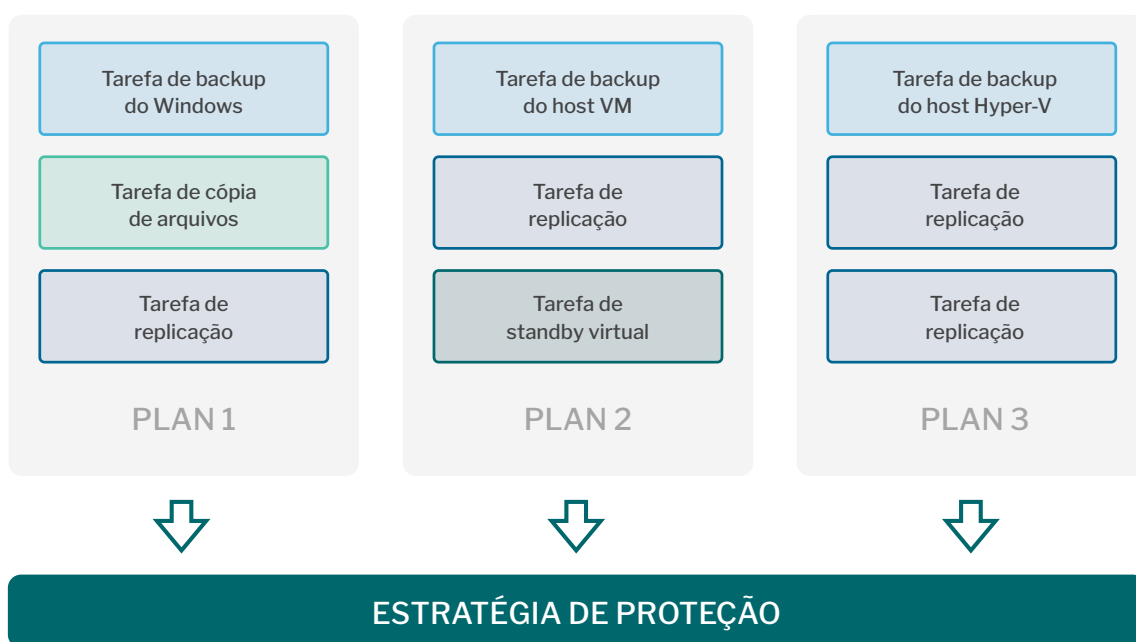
Tarefa de backup do Windows

Tarefa de cópia de arquivos

Tarefa de replicação

PLAN 1

Tarefa de backup do host VM

Tarefa de replicação

Tarefa de standby virtual

PLAN 2

Tarefa de backup do host Hyper-V

Tarefa de replicação

Tarefa de replicação

PLAN 3

ESTRATÉGIA DE PROTEÇÃO